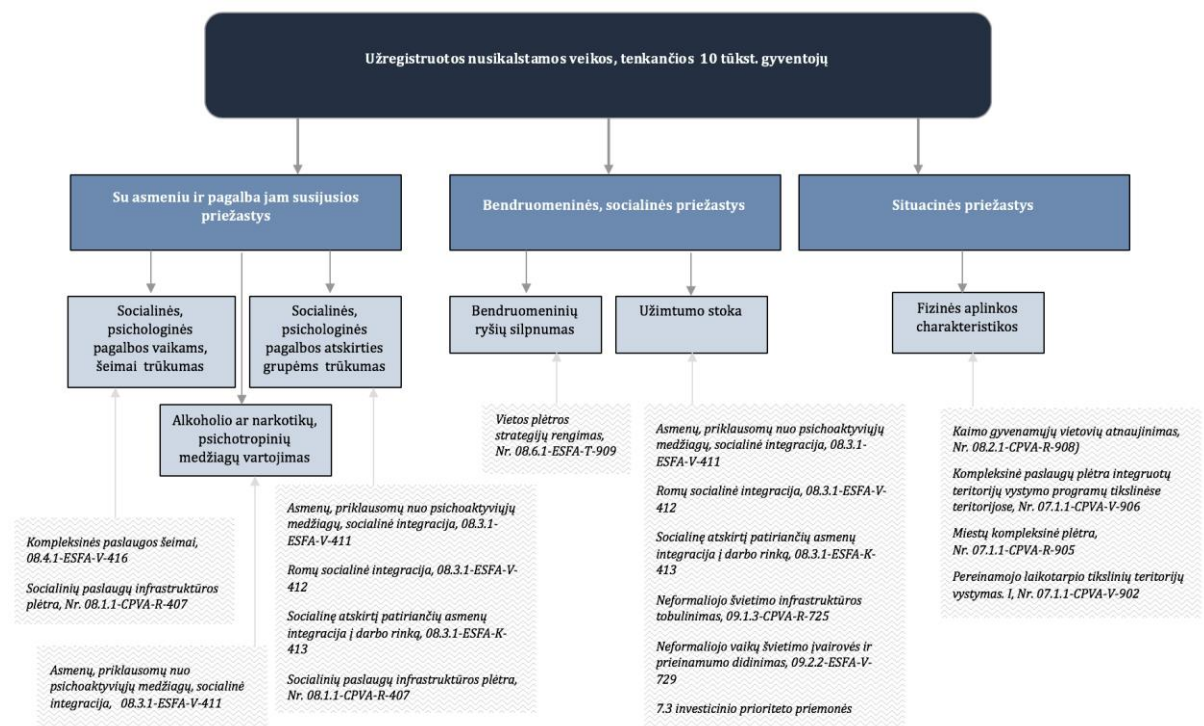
Užregistruotos nusikalstamos veikos, tenkančios 10 tūkst. gyventojų

Su asmeniu ir pagalba jam susijusios priežastys

Bendruomeninės, socialinės priežastys

Situacinės priežastys

Socialinės, psichologinės pagalbos vaikams, šeimai trūkumas

Socialinės, psichologinės pagalbos atskirties grupėms trūkumas

Alkoholio ar narkotikų, psichotropinių medžiagų vartojimas

Bendruomeninių ryšių silpnumas

Užimtumo stoka

Fizinės aplinkos charakteristikos

Kompleksinės paslaugos šeimai, 08.4.1-ESFA-V-416

Socialinių paslaugų infrastruktūros plėtra, Nr. 08.1.1-CPVA-R-407

Asmenų, priklausomų nuo psichoaktyviųjų medžiagų, socialinė integracija, 08.3.1-ESFA-V-411

Asmenų, priklausomų nuo psichoaktyviųjų medžiagų, socialinė integracija, 08.3.1-ESFA-V-411

Romų socialinė integracija, 08.3.1-ESFA-V-412

Socialinę atskirtį patiriančių asmenų integracija į darbo rinką, 08.3.1-ESFA-K-413

Socialinių paslaugų infrastruktūros plėtra, Nr. 08.1.1-CPVA-R-407

Vietos plėtros strategijų rengimas, Nr. 08.6.1-ESFA-T-909

Asmenų, priklausomų nuo psichoaktyviųjų medžiagų, socialinė integracija, 08.3.1-ESFA-V-411

Romų socialinė integracija, 08.3.1-ESFA-V-412

Socialinę atskirtį patiriančių asmenų integracija į darbo rinką, 08.3.1-ESFA-K-413

Neformaliojo švietimo infrastruktūros tobulinimas, 09.1.3-CPVA-R-725

Neformaliojo vaikų švietimo įvairovės ir prieinamumo didinimas, 09.2.2-ESFA-V-729

7.3 investicinio prioriteto priemonės

Kaimo gyvenamųjų vietovių atnaujinimas, Nr. 08.2.1-CPVA-R-908)

Kompleksinė paslaugų plėtra integruotų teritorijų vystymo programų tikslinėse teritorijose, Nr. 07.1.1-CPVA-V-906

Miestų kompleksinė plėtra, Nr. 07.1.1-CPVA-R-905

Pereinamojo laikotarpio tikslinių teritorijų vystymas. I, Nr. 07.1.1-CPVA-V-902